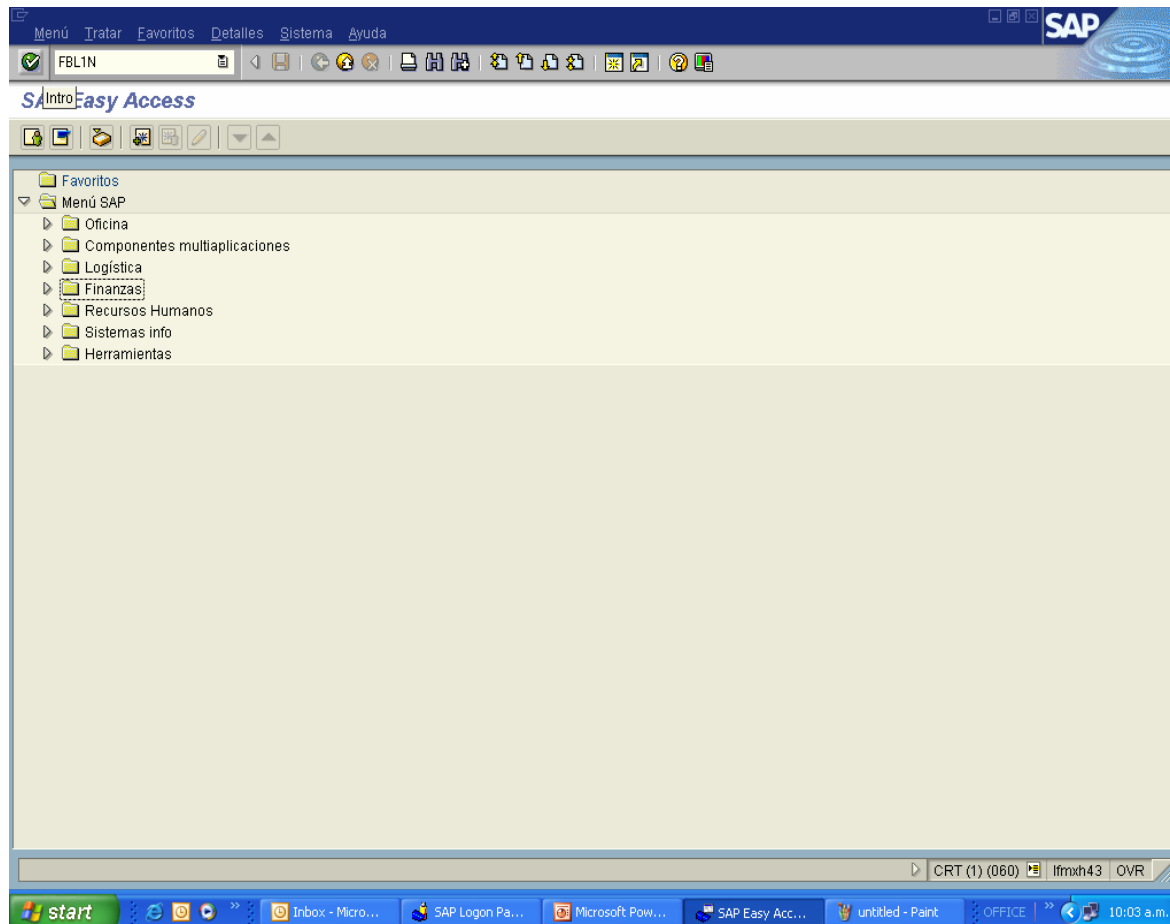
Menú Tratar Favoritos Detalles Sistema Ayuda

SAP

FBL1N

SA Intro Easy Access

Favoritos
Menú SAP
Oficina
Componentes multiaplicaciones
Logística
Finanzas
Recursos Humanos
Sistemas info
Herramientas

CRT (1) (060) lfmxh43 OVR

start
Inbox - Micro...
SAP Logon Pa...
Microsoft Pow...
SAP Easy Acc...
untitled - Paint
OFFICE
10:03 a.m.